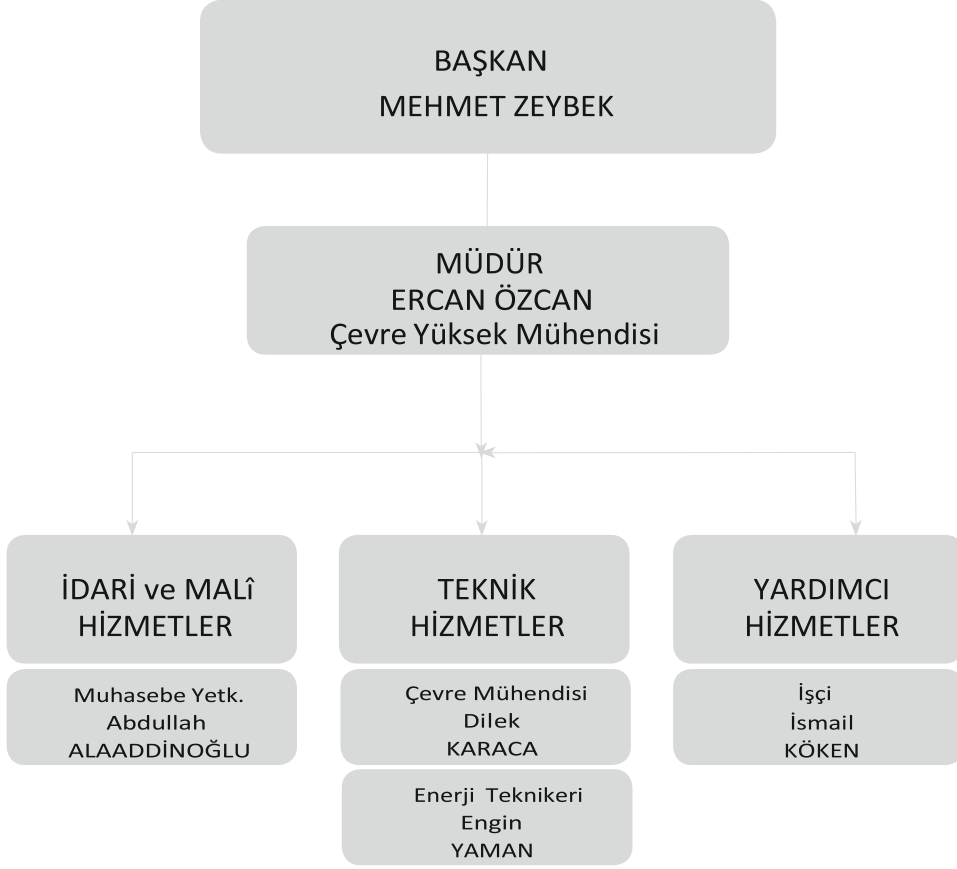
BAŞKAN
MEHMET ZEYBEK

MÜDÜR
ERCAN ÖZCAN
Çevre Yüksek Mühendisi

İDARİ ve MALÎ HİZMETLER

Muhasebe Yetk.
Abdullah
ALAADDİNOĞLU

TEKNİK HİZMETLER

Çevre Mühendisi
Dilek
KARACA

Enerji Teknikeri
Engin
YAMAN

YARDIMCI HİZMETLER

İşçi
İsmail
KÖKEN